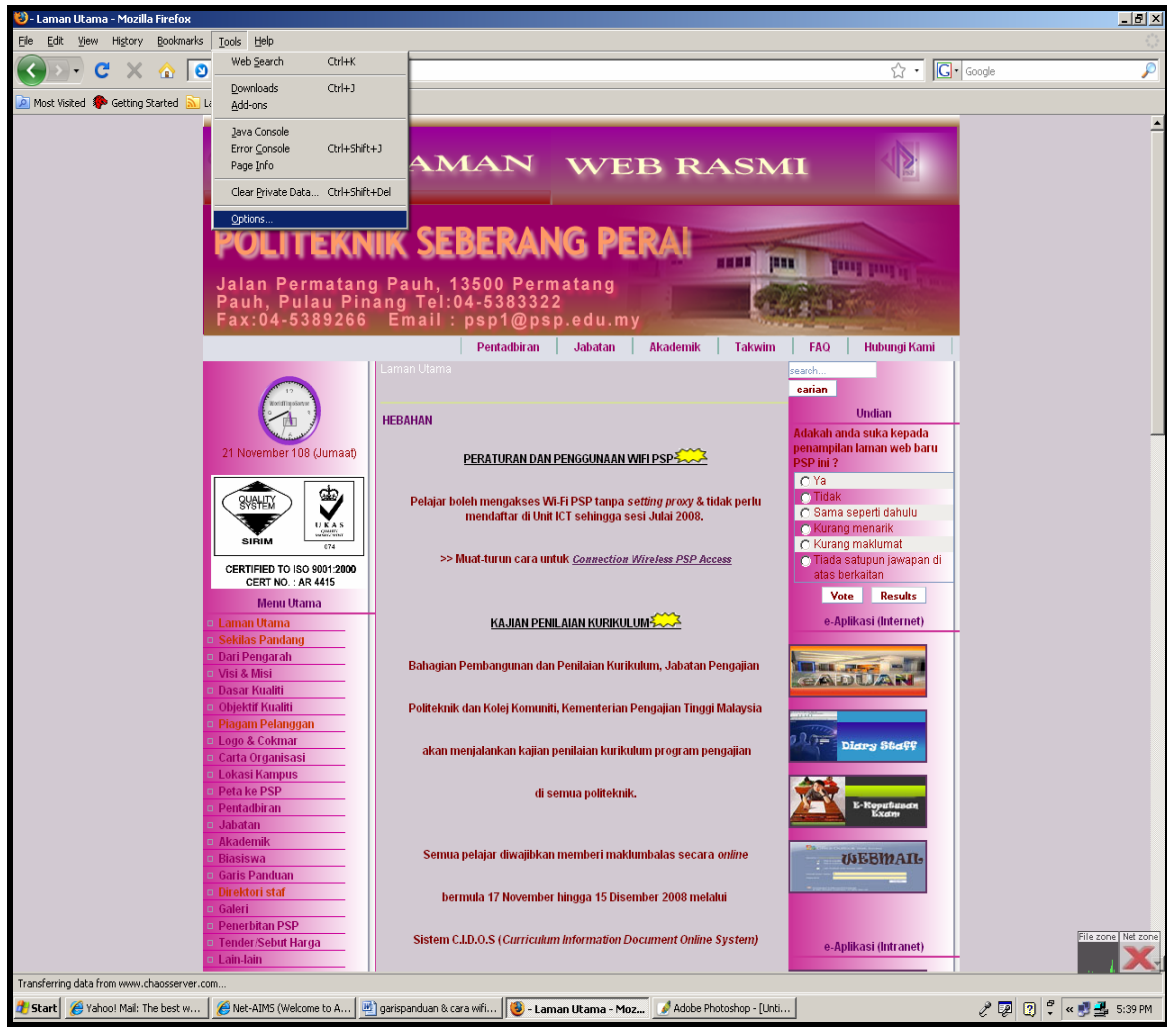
- Laman Utama - Mozilla Firefox

File Edit View History Bookmarks Tools Help

Google

Most Visited Getting Started La

Web Search Ctrl+K
Downloads Ctrl+J
Add-ons
Java Console
Error Console Ctrl+Shift+J
Page Info
Clear Private Data... Ctrl+Shift+Del
Options...

AMAN WEB RASMI

POLITEKNIK SEBERANG PERAI

Jalan Permatang Pauh, 13500 Permatang Pauh, Pulau Pinang Tel:04-5383322 Fax:04-5389266 Email : psp1@psp.edu.my

Pentadbiran | Jabatan | Akademik | Takwim | FAQ | Hubungi Kami

21 November 108 (Jumaat)

QUALITY SYSTEM SIRIM
UKAS 074

CERTIFIED TO ISO 9001:2000
CERT NO. : AR 4415

Menu Utama
Laman Utama
Sekilas Pandang
Dari Pengarah
Visi & Misi
Dasar Kualiti
Objektif Kualiti
Piagam Pelanggan
Logo & Cokmar
Carta Organisasi
Lokasi Kampus
Peta ke PSP
Pentadbiran
Jabatan
Akademik
Biasiswa
Garis Panduan
Direktori staf
Galeri
Penerbitan PSP
Tender/Sebut Harga
Lain-lain

Laman Utama

HEBAHAN

PERATURAN DAN PENGGUNAAN WIFI PSP

Pelajar boleh mengakses Wi-Fi PSP tanpa setting proxy & tidak perlu mendaftar di Unit ICT sehingga sesi Julai 2008.

>> Muat-turun cara untuk Connection Wireless PSP Access

KAJIAN PENILAIAN KURIKULUM

Bahagian Pembangunan dan Penilaian Kurikulum, Jabatan Pengajian Politeknik dan Kolej Komuniti, Kementerian Pengajian Tinggi Malaysia akan menjalankan kajian penilaian kurikulum program pengajian di semua politeknik.

Semua pelajar diwajibkan memberi maklumbalas secara online bermula 17 November hingga 15 Disember 2008 melalui Sistem C.I.D.O.S (Curriculum Information Document Online System)

search...
carian

Undian
Adakah anda suka kepada penampilan laman web baru PSP ini ?
Ya
Tidak
Sama seperti dahulu
Kurang menarik
Kurang maklumat
Tiada satupun jawapan di atas berkaitan
Vote Results

e-Aplikasi (Internet)
ADUAN
Diary Staff
E-Keputusan Exam
WEBMAIL

e-Aplikasi (Intranet)

File zone Net zone

Transferring data from www.chaosserver.com...

Start | Yahoo! Mail: The best w... | Net-AIMS (Welcome to A... | garispanduan & cara wifi... | - Laman Utama - Moz... | Adobe Photoshop - [Unti... | 5:39 PM